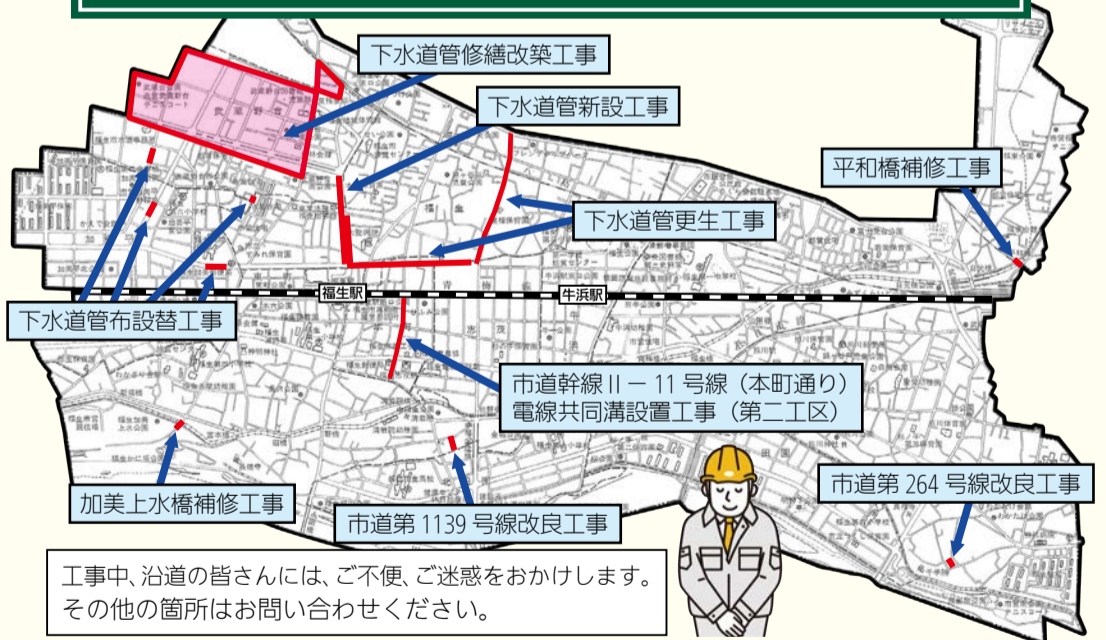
下水道管修繕改築工事

下水道管新設工事

平和橋補修工事

下水道管更生工事

福生駅

牛浜駅

下水道管布設替工事

市道幹線Ⅱ－11号線（本町通り）
電線共同溝設置工事（第二工区）

加美上水橋補修工事

市道第1139号線改良工事

市道第264号線改良工事

工事中、沿道の皆さんには、ご不便、ご迷惑をおかけします。
その他の箇所はお問い合わせください。